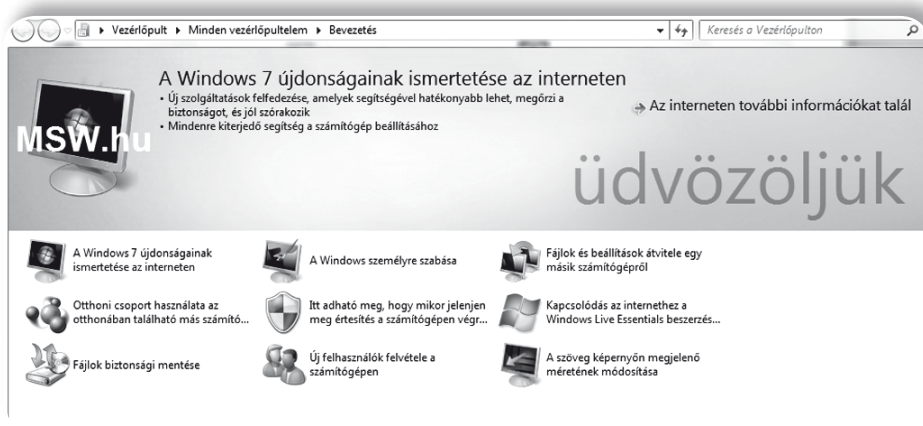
▸ Vezérlőpult ▸ Minden vezérlőpultelem ▸ Bevezetés

Keresés a Vezérlőpulton

A Windows 7 újdonságainak ismertetése az interneten
• Új szolgáltatások felfedezése, amelyek segítségével hatékonyabb lehet, megőrzi a biztonságot, és jól szórakozik
• Mindenre kiterjedő segítség a számítógép beállításához

Az interneten további információkat talál

MSW.hu

üdvözöljük

A Windows 7 újdonságainak ismertetése az interneten

A Windows személyre szabása

Fájlok és beállítások átvitele egy másik számítógépről

Otthoni csoport használata az otthonában található más számító...

Itt adható meg, hogy mikor jelenjen meg értesítés a számítógépen végr...

Kapcsolódás az internethez a Windows Live Essentials beszerzés...

Fájlok biztonsági mentése

Új felhasználók felvétele a számítógépen

A szöveg képernyőn megjelenő méretének módosítása